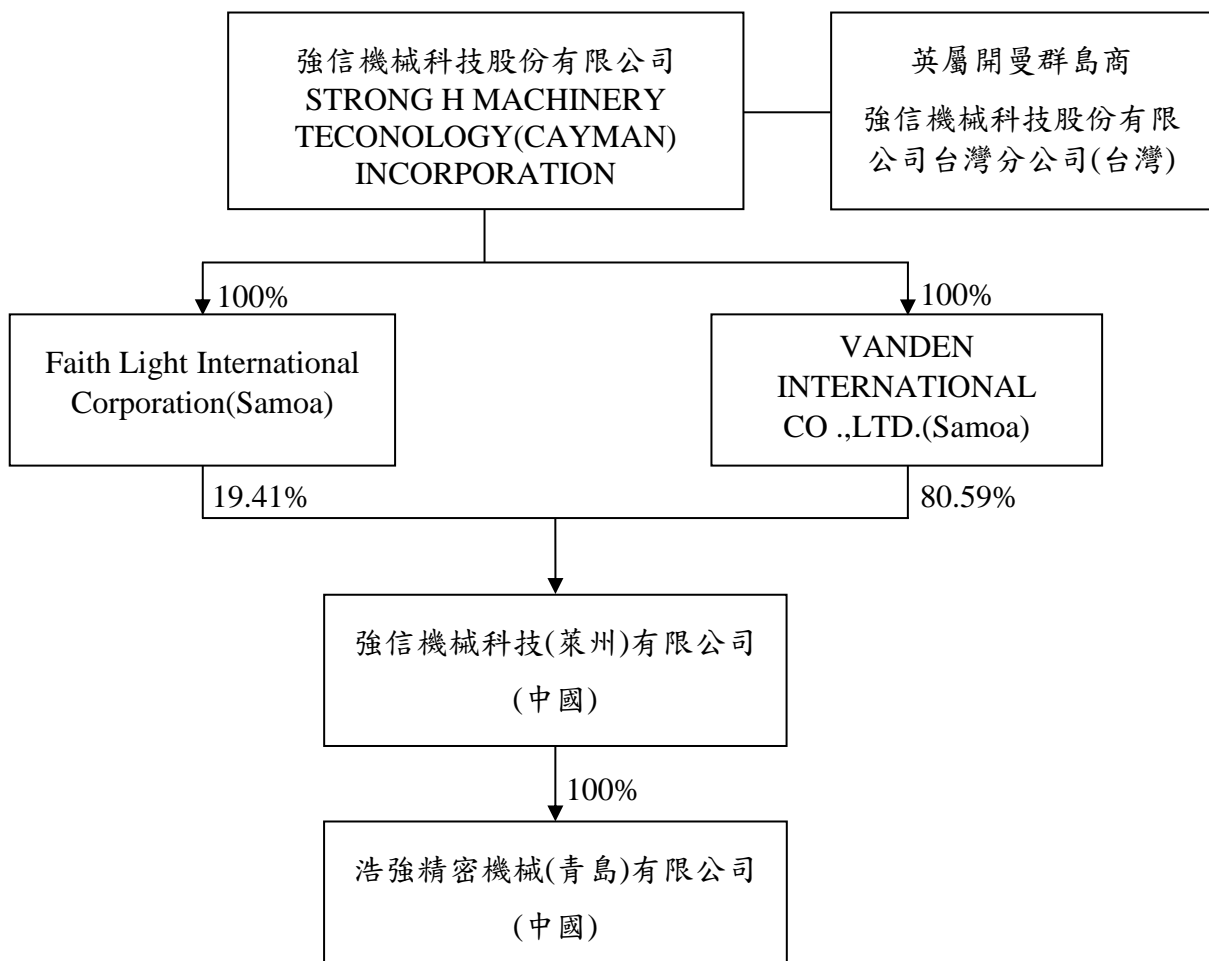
強信機械科技股份有限公司
STRONG H MACHINERY TECONOLOGY(CAYMAN) INCORPORATION

英屬開曼群島商
強信機械科技股份有限公司台灣分公司(台灣)

100%

100%

Faith Light International Corporation(Samoa)

VANDEN INTERNATIONAL CO .,LTD.(Samoa)

19.41%

80.59%

強信機械科技(萊州)有限公司
(中國)

100%

浩強精密機械(青島)有限公司
(中國)